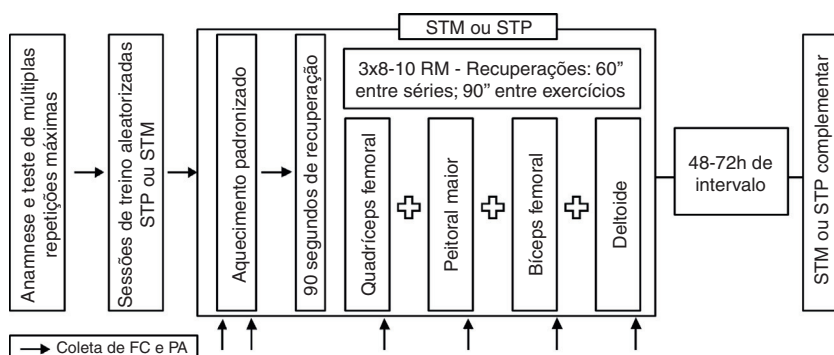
Anamnese e teste de múltiplas repetições máximas

Sessões de treino aleatorizadas STP ou STM

STM ou STP

Aquecimento padronizado

90 segundos de recuperação

3x8-10 RM - Recuperações: 60" entre séries; 90" entre exercícios

Quadríceps femoral

Peitoral maior

Bíceps femoral

Deltoide

48-72h de intervalo

STM ou STP complementar

Coleta de FC e PA